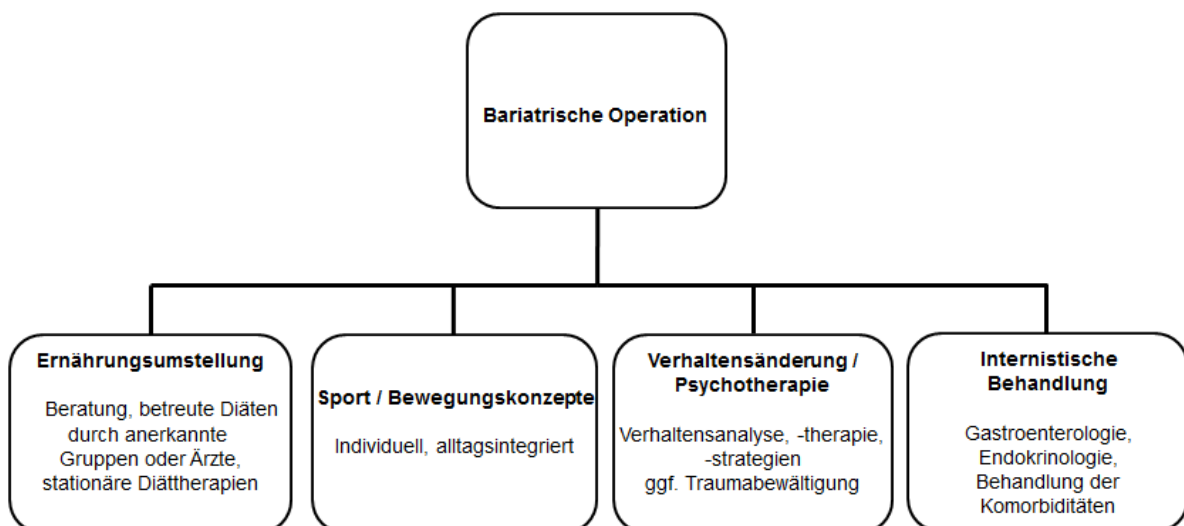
Bariatrische Operation

Ernährungsumstellung

Beratung, betreute Diäten durch anerkannte Gruppen oder Ärzte, stationäre Diättherapien

Sport / Bewegungskonzepte

Individuell, alltagsintegriert

Verhaltensänderung / Psychotherapie

Verhaltensanalyse, -therapie, -strategien ggf. Traumabewältigung

Internistische Behandlung

Gastroenterologie, Endokrinologie, Behandlung der Komorbiditäten